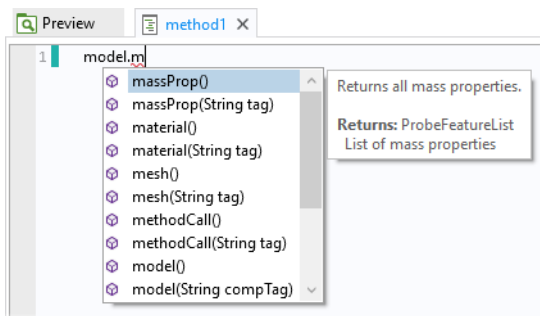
Preview method1 ✕

1 model.m

massProp()
massProp(String tag)
material()
material(String tag)
mesh()
mesh(String tag)
methodCall()
methodCall(String tag)
model()
model(String compTag)

Returns all mass properties.

**Returns:** ProbeFeatureList
List of mass properties